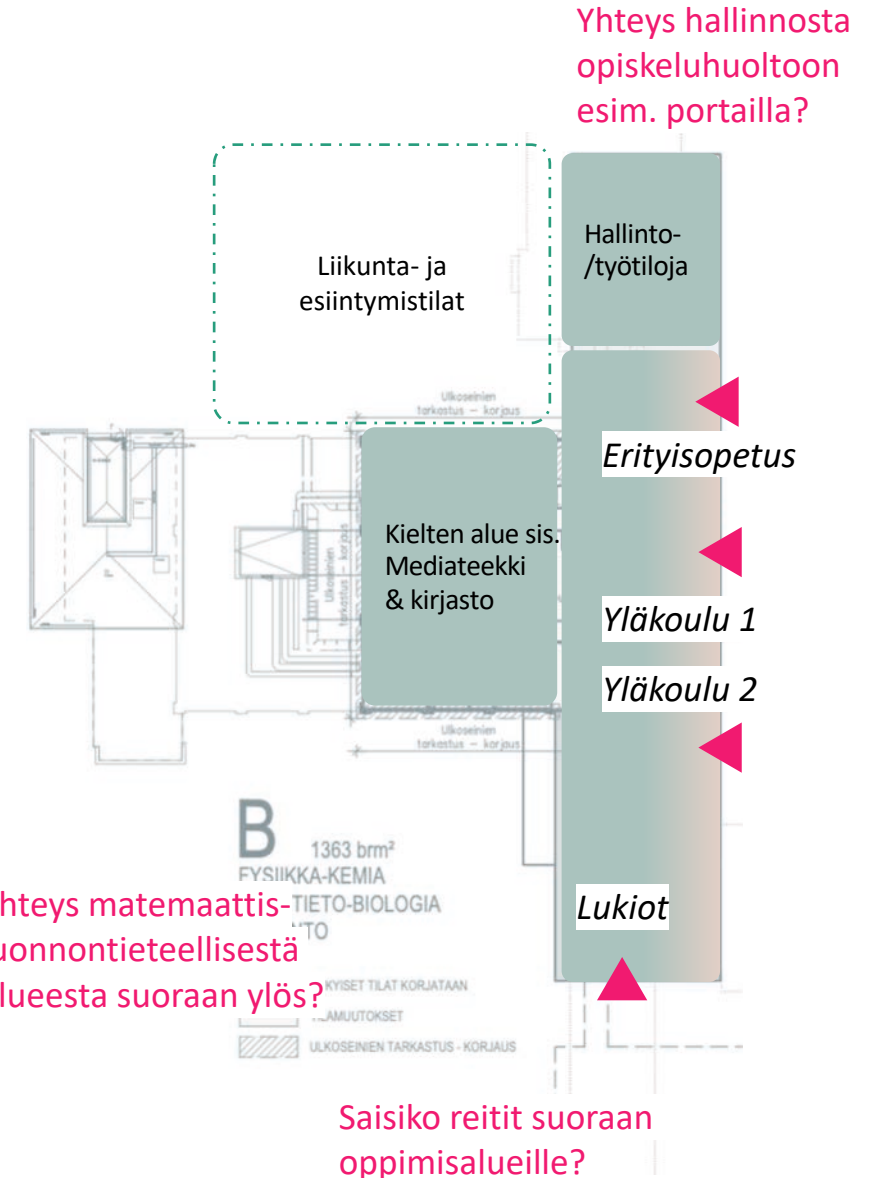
Yhteys hallinnosta opiskeluhuoltoon esim. portailla?

Liikunta- ja esiintymistilat

Hallinto- /työtiloja

Ulkoseinien tarkastus – korjaus

Erityisopetus

Kielten alue sis. Mediateekki & kirjasto

Ulkoseinien tarkastus – korjaus

Yläkoulu 1

Yläkoulu 2

Ulkoseinien tarkastus – korjaus

B

1363 brm²

FYSIIKKA-KEMIA

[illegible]TIETO-BIOLOGIA

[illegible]TO

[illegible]hteys matemaattis-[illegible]uonnontieteellisestä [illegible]lueesta suoraan ylös?

Lukiot

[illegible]KYISET TILAT KORJATAAN

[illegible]AMUUTOKSET

ULKOSEINIEN TARKASTUS - KORJAUS

Saisiko reitit suoraan oppimisalueille?